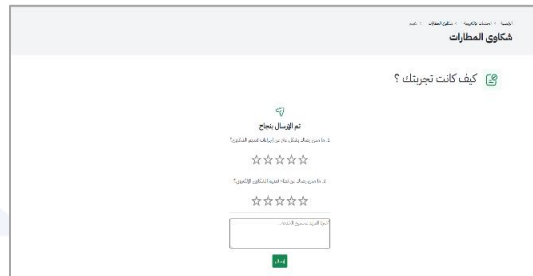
الرئيسية > خدمات إلكترونية > شكاوى المطارات > تقييم
شكاوى المطارات

كيف كانت تجربتك ؟

تم الإرسال بنجاح

1. ما مدى رضاك بشكل عام عن إجراءات تقديم الشكوى؟
☆☆☆☆☆

2. ما مدى رضاك عن خدمة الشكاوى الإلكترونية؟
☆☆☆☆☆

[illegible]

إرسال